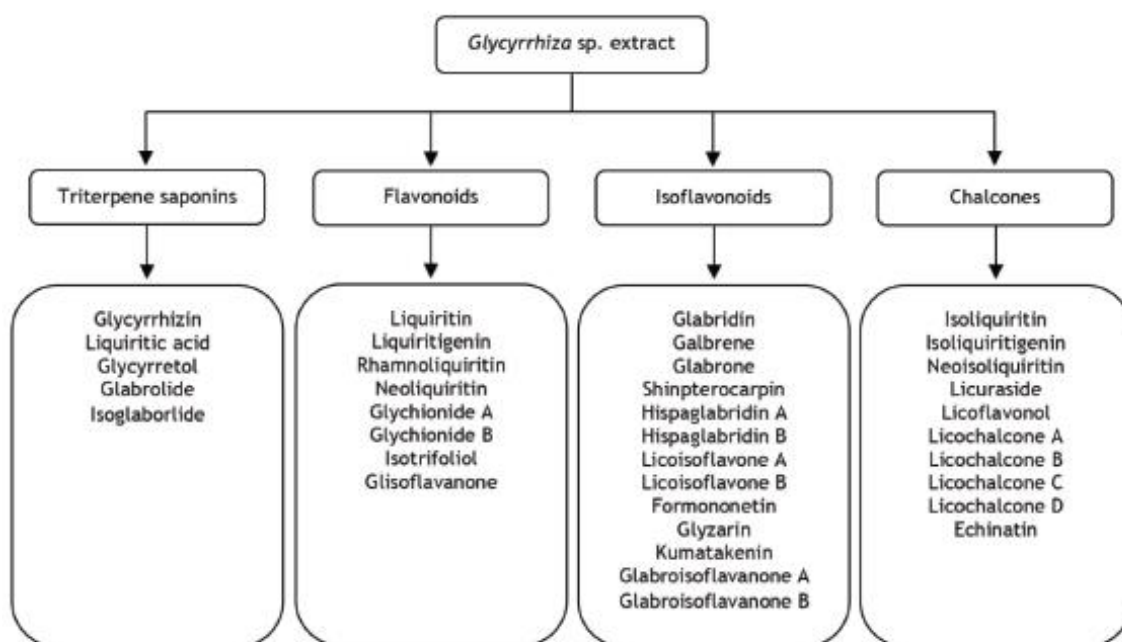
*Glycyrrhiza* sp. extract

Triterpene saponins

Flavonoids

Isoflavonoids

Chalcones

Glycyrrhizin
Liquiritic acid
Glycyrretol
Glabrolide
Isoglaborlide

Liquiritin
Liquiritigenin
Rhamnoliquiritin
Neoliquiritin
Glychionide A
Glychionide B
Isotrifoliol
Glisoflavanone

Glabridin
Galbrene
Glabrone
Shinpterocarpin
Hispaglabridin A
Hispaglabridin B
Licoisoflavone A
Licoisoflavone B
Formononetin
Glyzarin
Kumatakenin
Glabroisoflavanone A
Glabroisoflavanone B

Isoliquiritin
Isoliquiritigenin
Neoisoliquiritin
Licuraside
Licoflavonol
Licochalcone A
Licochalcone B
Licochalcone C
Licochalcone D
Echinatin